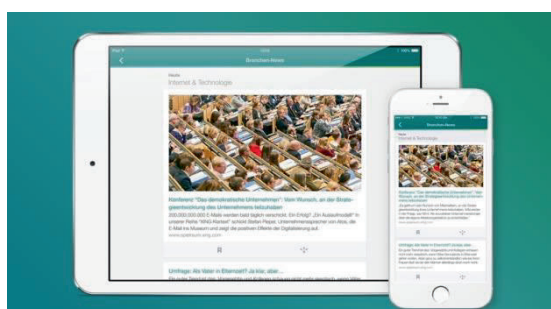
Branchen-News

Internet & Technologie

Hörtipp: "Das demokratische Unternehmen": Vom Wunsch, an der Strategieentwicklung des Unternehmens teilzuhaben

300.000.000.000 E-Mails werden bald täglich verschickt. Ein Erfolg? „Ein Auslaufmodell" in unserer Reihe "HHS-Kanzel" schildert Stefan Pepper, Unternehmenschef von Atos, die E-Mail ins Museum und zeigt die positiven Effekte der Digitalisierung auf.

Umfrage: Als Vater in Elternzeit? Ja klar, aber...

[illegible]

Branchen-News

Internet & Technologie

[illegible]

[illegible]